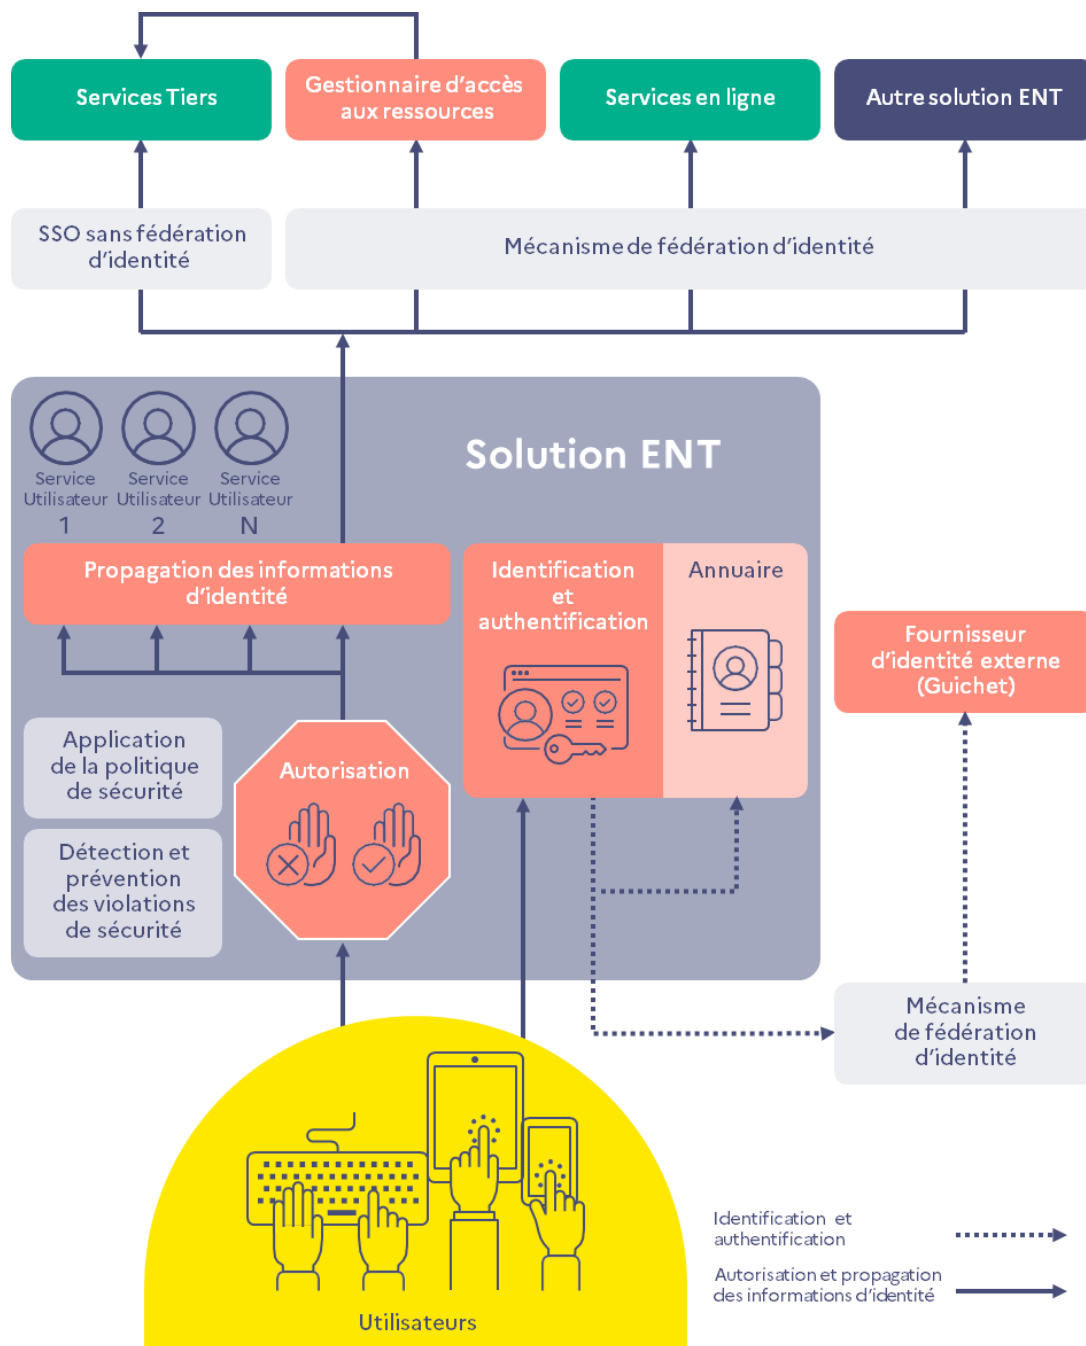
Services Tiers

Gestionnaire d'accès aux ressources

Services en ligne

Autre solution ENT

SSO sans fédération d'identité

Mécanisme de fédération d'identité

Service Utilisateur 1

Service Utilisateur 2

Service Utilisateur N

Solution ENT

Propagation des informations d'identité

Identification et authentification

Annuaire

Fournisseur d'identité externe (Guichet)

Application de la politique de sécurité

Détection et prévention des violations de sécurité

Autorisation

Mécanisme de fédération d'identité

Utilisateurs

Identification et authentification

Autorisation et propagation des informations d'identité